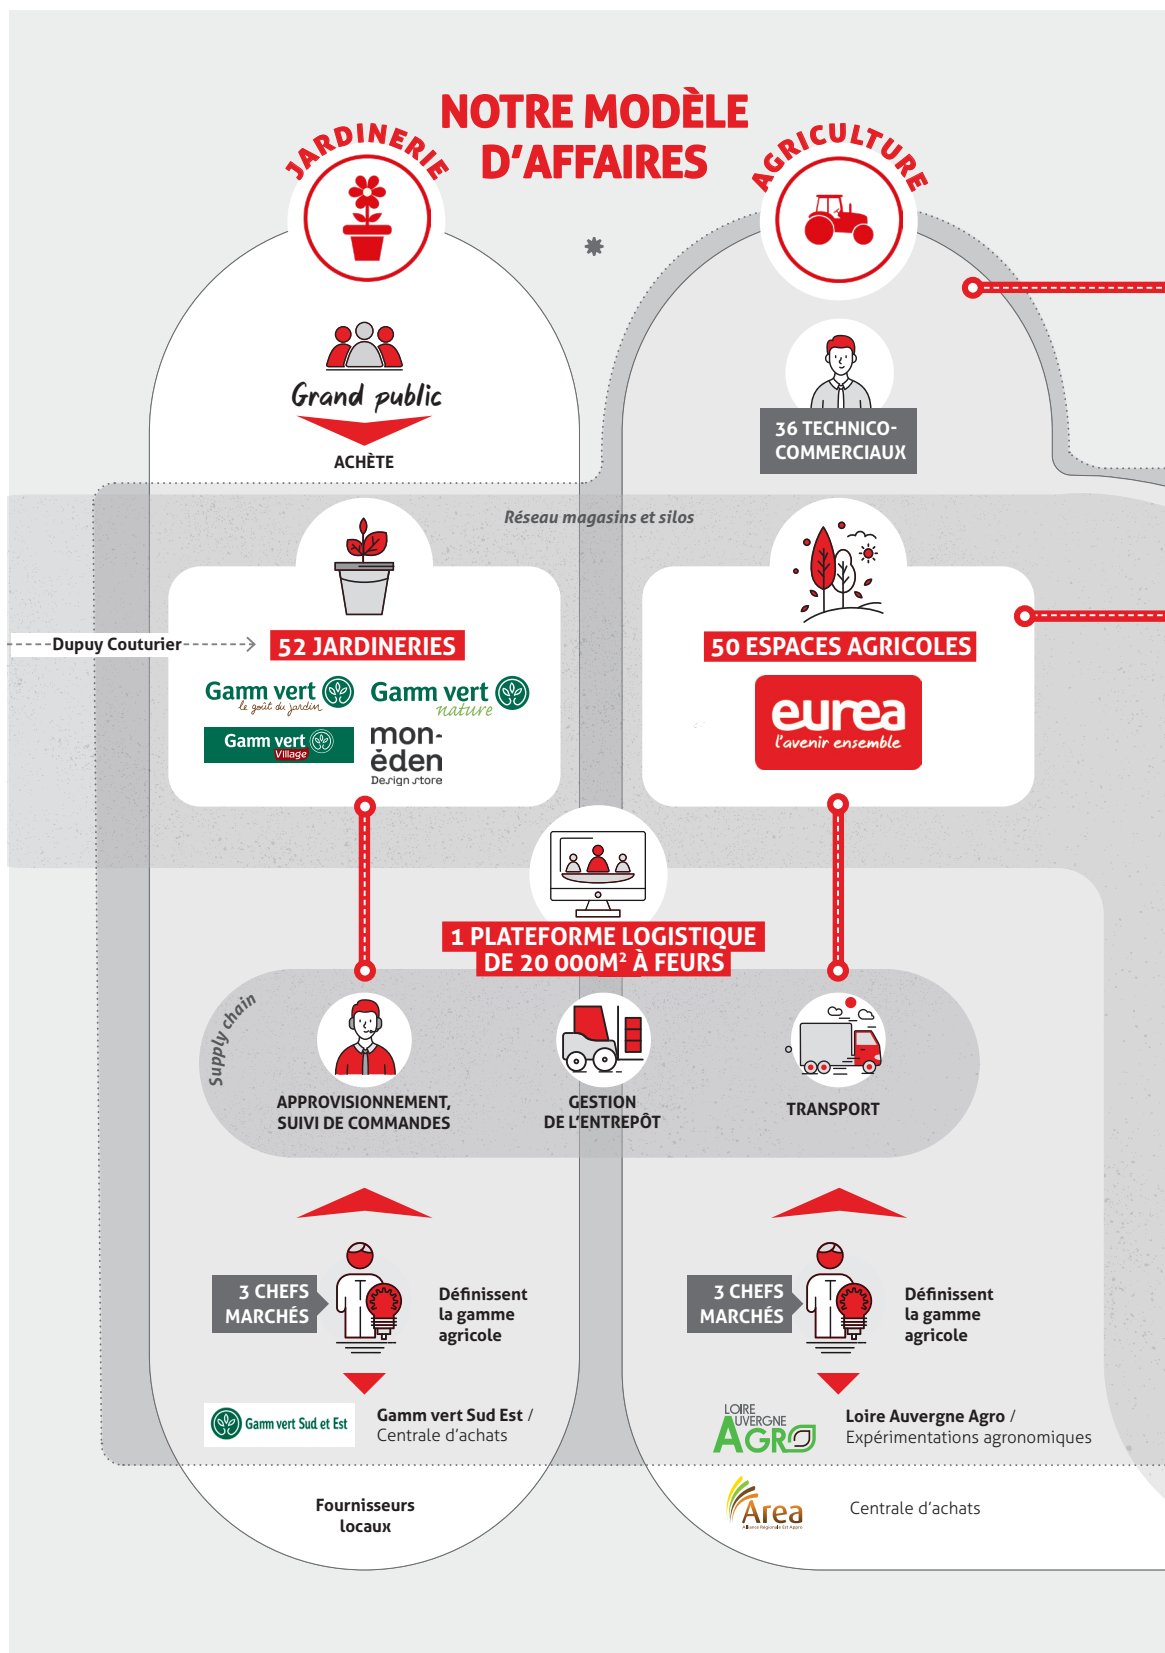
NOTRE MODÈLE D'AFFAIRES

JARDINERIE

AGRICULTURE

Grand public

ACHÈTE

36 TECHNICO-COMMERCIAUX

Réseau magasins et silos

Dupuy Couturier

52 JARDINERIES

Gamm vert le goût du jardin

Gamm vert nature

Gamm vert Village

mon-éden Design store

50 ESPACES AGRICOLES

eurea l'avenir ensemble

1 PLATEFORME LOGISTIQUE DE 20 000M² À FEURS

Supply chain

APPROVISIONNEMENT, SUIVI DE COMMANDES

GESTION DE L'ENTREPÔT

TRANSPORT

3 CHEFS MARCHÉS

Définissent la gamme agricole

3 CHEFS MARCHÉS

Définissent la gamme agricole

Gamm vert Sud et Est

Gamm vert Sud Est / Centrale d'achats

LOIRE AUVERGNE AGRO

Loire Auvergne Agro / Expérimentations agronomiques

Fournisseurs locaux

Area

Centrale d'achats